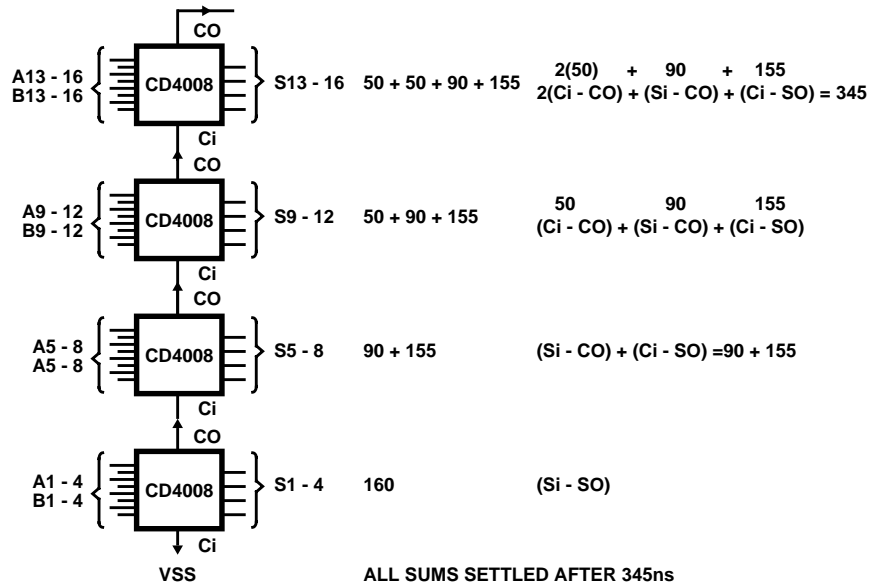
CO

A13 - 16
B13 - 16
CD4008
S13 - 16 50 + 50 + 90 + 155

2(50) + 90 + 155
2(Ci - CO) + (Si - CO) + (Ci - SO) = 345

Ci
CO

A9 - 12
B9 - 12
CD4008
S9 - 12 50 + 90 + 155

50 90 155
(Ci - CO) + (Si - CO) + (Ci - SO)

Ci
CO

A5 - 8
A5 - 8
CD4008
S5 - 8 90 + 155

(Si - CO) + (Ci - SO) =90 + 155

Ci
CO

A1 - 4
B1 - 4
CD4008
S1 - 4 160

(Si - SO)

Ci
VSS

ALL SUMS SETTLED AFTER 345ns